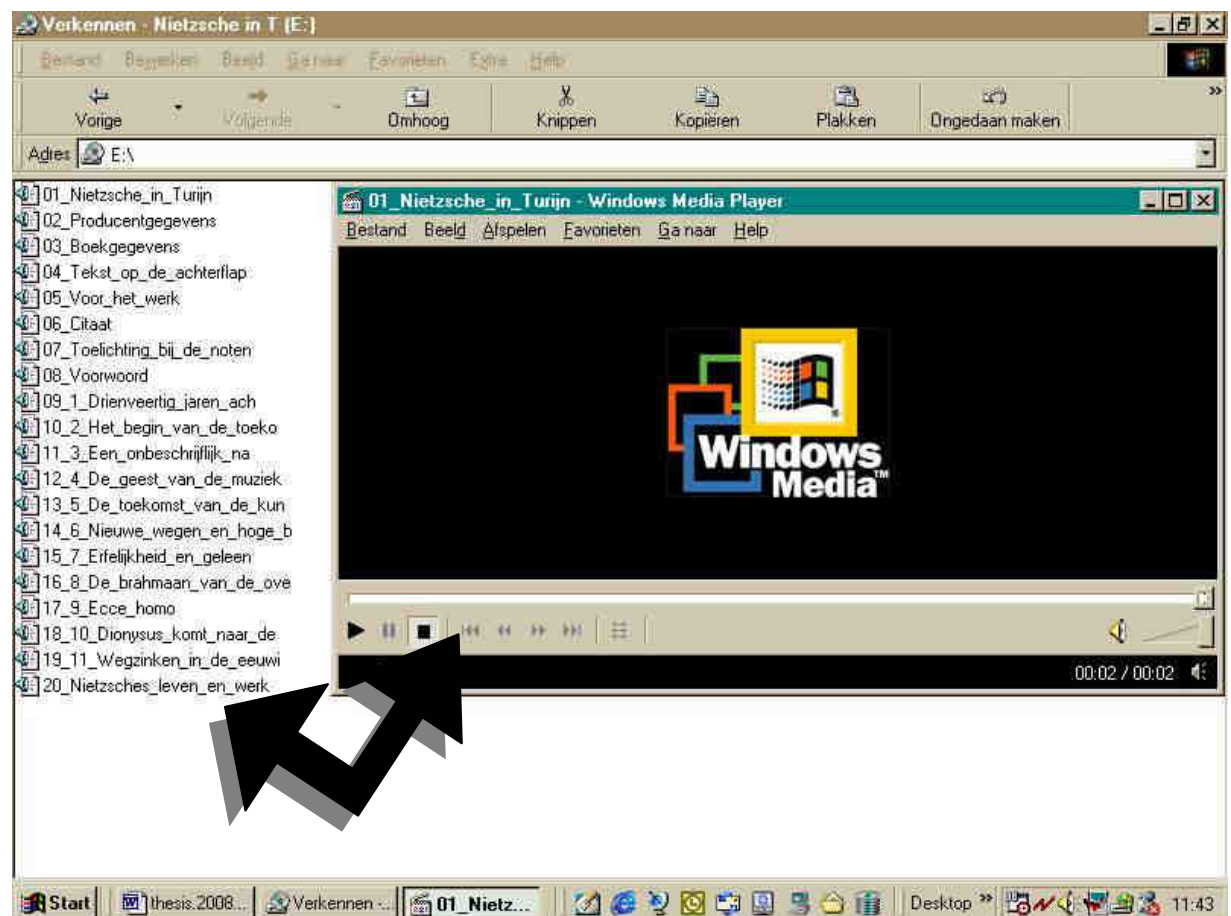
Verkennen - Nietzsche in T (E:)

Bestand Bewerken Beeld Ga naar Favorieten Extra Help

Vorige Volgende Omhoog Knippen Kopiëren Plakken Ongedaan maken

Adres E:\

01_Nietzsche_in_Turijn
02_Producentgegevens
03_Boekgegevens
04_Tekst_op_de_achterflap
05_Voor_het_werk
06_Citaat
07_Toelichting_bij_de_noten
08_Voorwoord
09_1_Drienveertig_jaren_ach
10_2_Het_begin_van_de_toeko
11_3_Een_onbeschrijflijk_na
12_4_De_geest_van_de_muziek
13_5_De_toekomst_van_de_kun
14_6_Nieuwe_wegen_en_hoge_b
15_7_Erfelijkheid_en_geleen
16_8_De_brahmaan_van_de_ove
17_9_Ecce_homo
18_10_Dionysus_komt_naar_de
19_11_Wegzinken_in_de_eeuwi
20_Nietzsches_leven_en_werk

01_Nietzsche_in_Turijn - Windows Media Player

Bestand Beeld Afspelen Favorieten Ga naar Help

Windows Media™

00:02 / 00:02

Start | thesis.2008... | Verkennen -... | 01_Nietz... | Desktop » 11:43